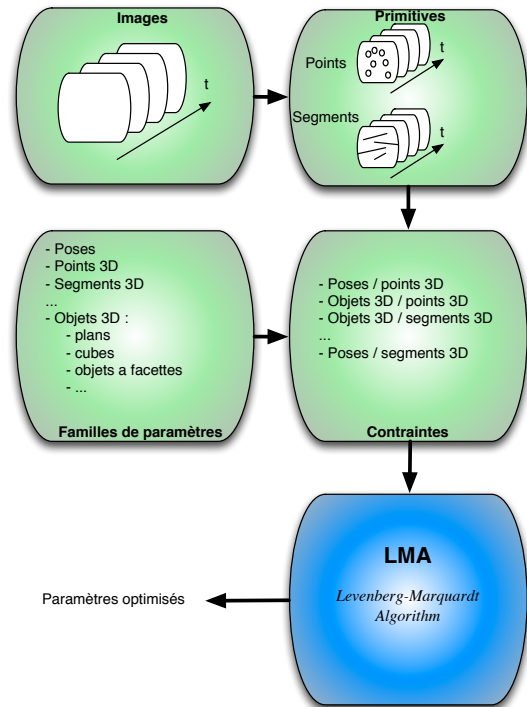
Images

t

Primitives

Points

t

Segments

- Poses
- Points 3D
- Segments 3D
...
- Objets 3D :
- plans
- cubes
- objets a facettes
- ...

Familles de paramètres

- Poses / points 3D
- Objets 3D / points 3D
- Objets 3D / segments 3D
...
- Poses / segments 3D

Contraintes

LMA

Levenberg-Marquardt Algorithm

Paramètres optimisés